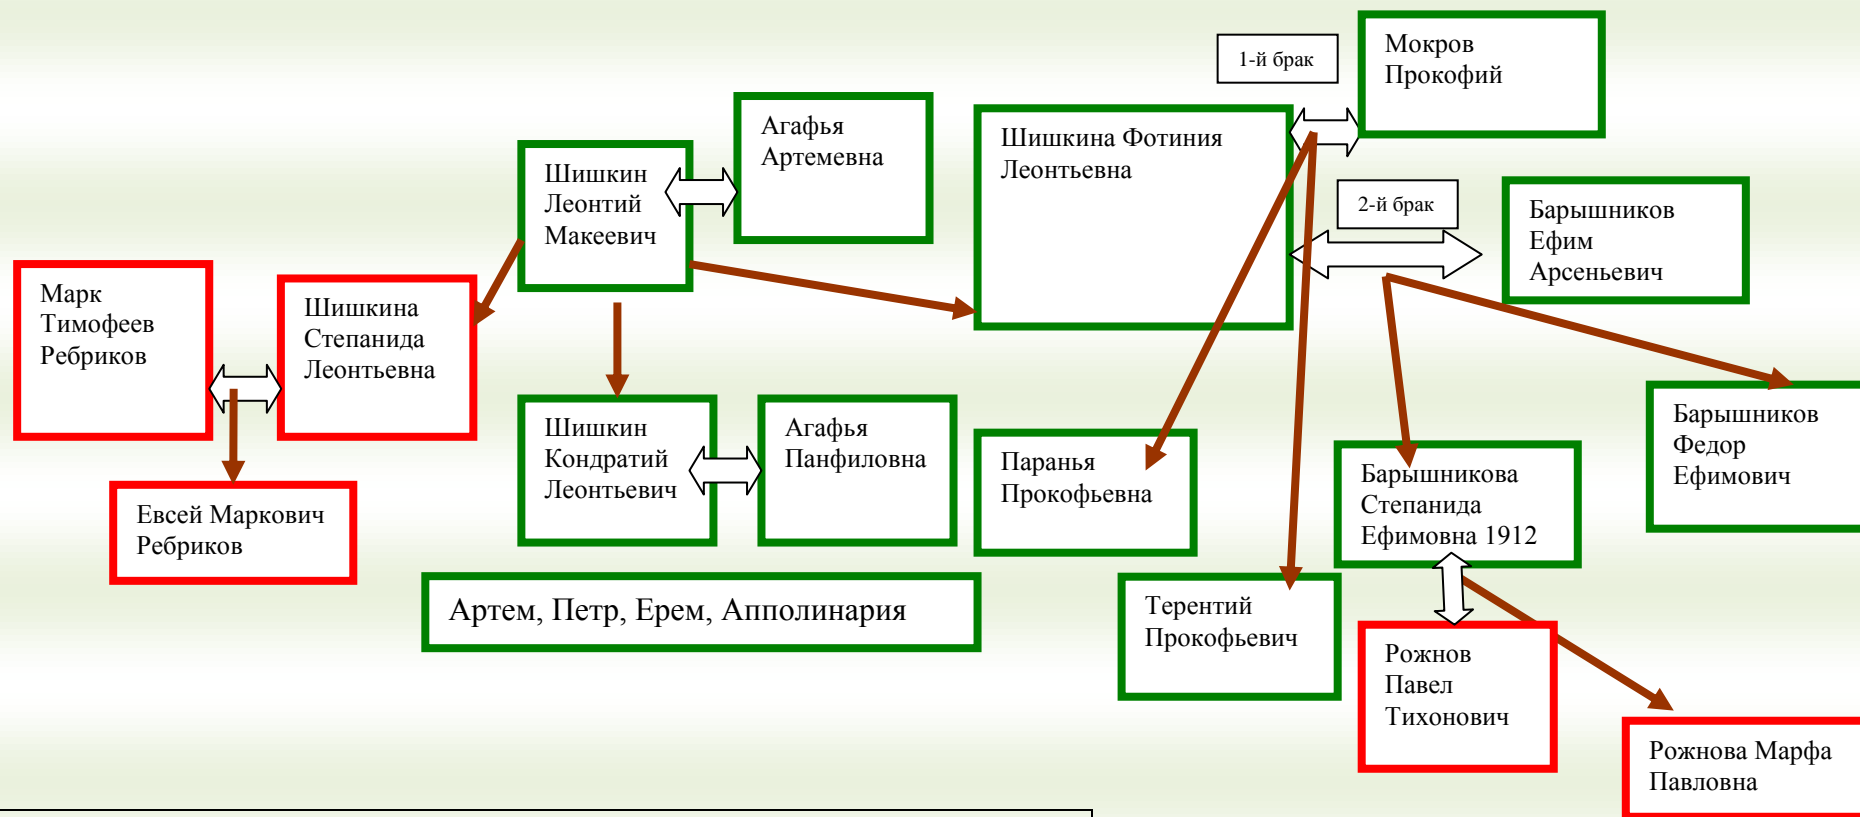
1-й брак

Мокров Прокофий

Агафья Артемевна

Шишкина Фотиния Леонтьевна

Шишкин Леонтий Макеевич

2-й брак

Барышников Ефим Арсеньевич

Марк Тимофеев Ребриков

Шишкина Степанида Леонтьевна

Барышников Федор Ефимович

Шишкин Кондратий Леонтьевич

Агафья Панфиловна

Паранья Прокофьевна

Барышникова Степанида Ефимовна 1912

Евсей Маркович Ребриков

Артем, Петр, Ерем, Апполинария

Терентий Прокофьевич

Рожнов Павел Тихонович

Рожнова Марфа Павловна